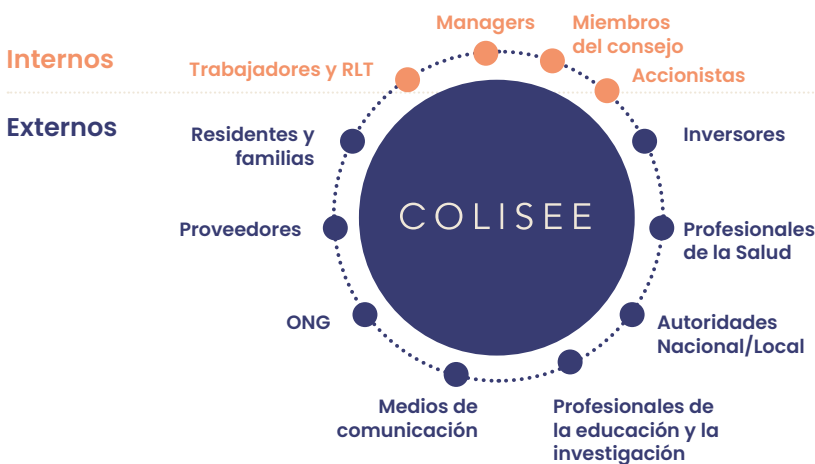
Internos

Externos

Managers

Miembros del consejo

Trabajadores y RLT

Accionistas

Residentes y familias

Inversores

COLISEE

Proveedores

Profesionales de la Salud

ONG

Autoridades Nacional/Local

Medios de comunicación

Profesionales de la educación y la investigación